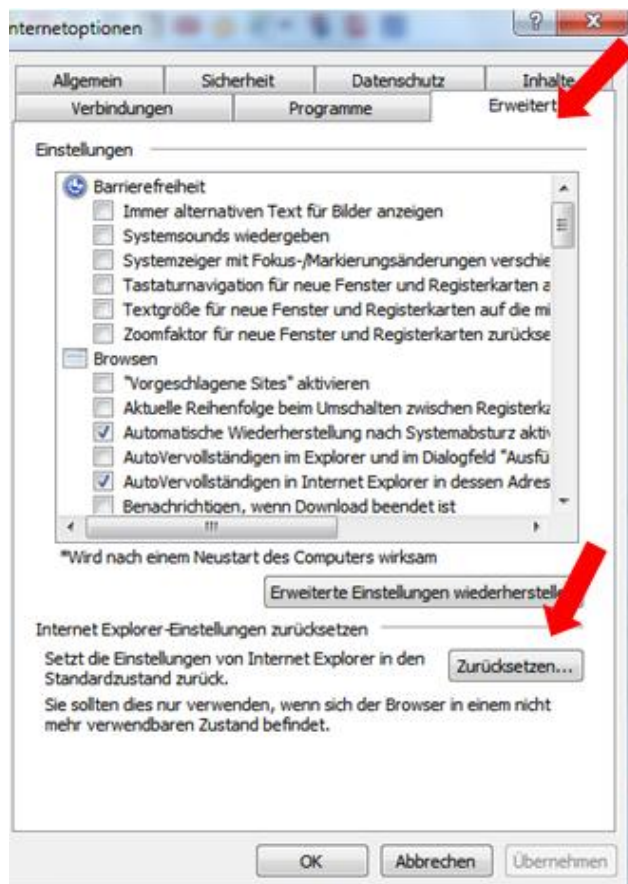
nternetoptionen

Allgemein | Sicherheit | Datenschutz | Inhalte
Verbindungen | Programme | Erweitert

Einstellungen

Barrierefreiheit
Immer alternativen Text für Bilder anzeigen
Systemsounds wiedergeben
Systemzeiger mit Fokus-/Markierungsänderungen verschie
Tastaturnavigation für neue Fenster und Registerkarten a
Textgröße für neue Fenster und Registerkarten auf die mi
Zoomfaktor für neue Fenster und Registerkarten zurückse
Browsen
"Vorgeschlagene Sites" aktivieren
Aktuelle Reihenfolge beim Umschalten zwischen Registerka
Automatische Wiederherstellung nach Systemabsturz aktiv
AutoVervollständigen im Explorer und im Dialogfeld "Ausfü
AutoVervollständigen in Internet Explorer in dessen Adres
Benachrichtigen, wenn Download beendet ist

*Wird nach einem Neustart des Computers wirksam

Erweiterte Einstellungen wiederherstelle

Internet Explorer-Einstellungen zurücksetzen

Setzt die Einstellungen von Internet Explorer in den Standardzustand zurück.

Zurücksetzen...

Sie sollten dies nur verwenden, wenn sich der Browser in einem nicht mehr verwendbaren Zustand befindet.

OK | Abbrechen | Übernehmen